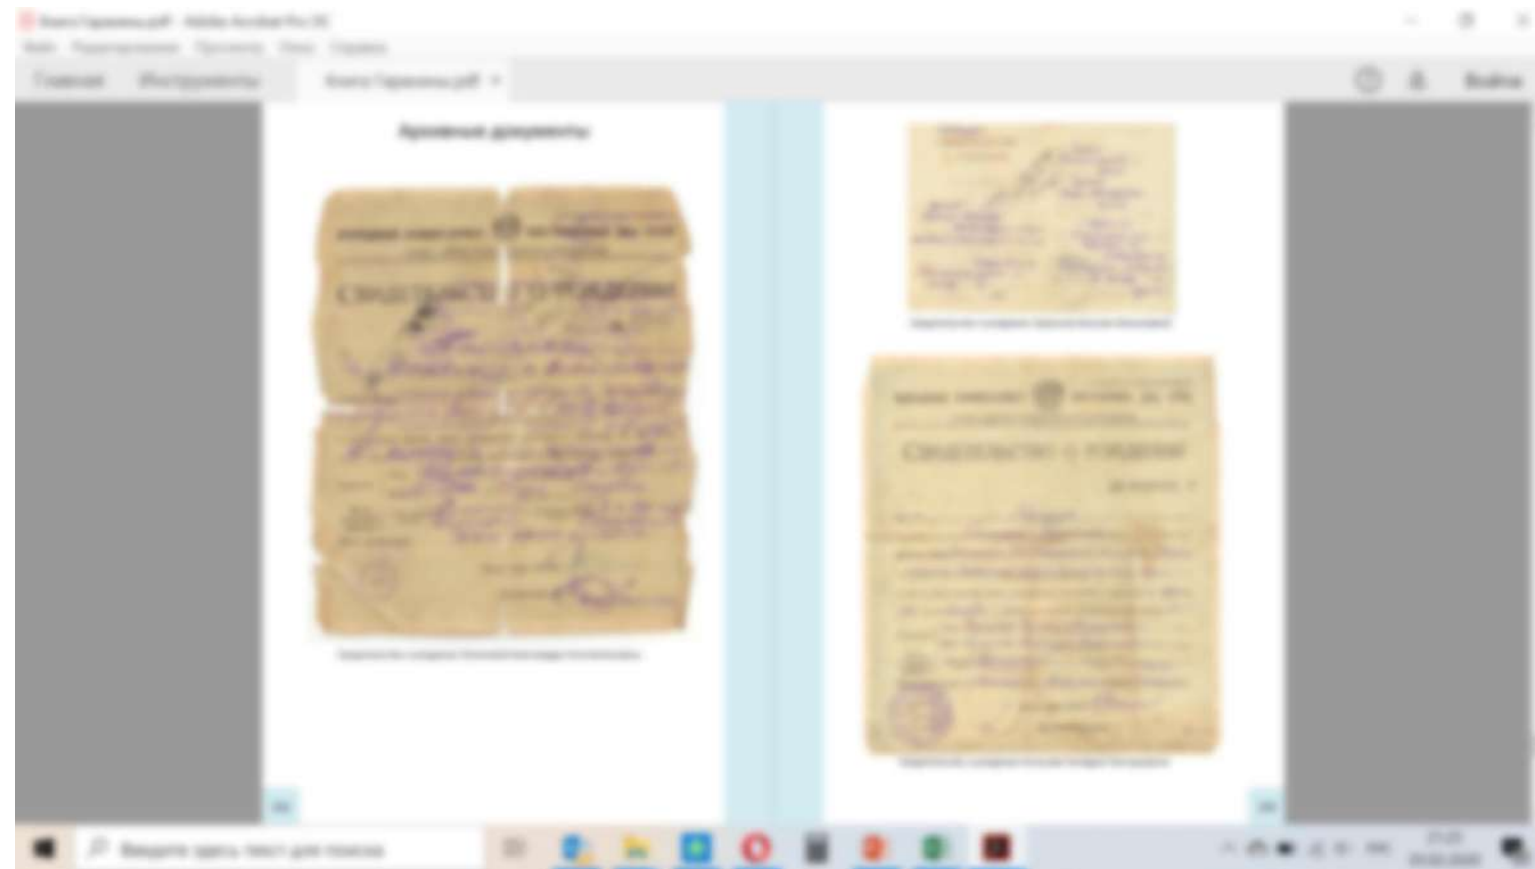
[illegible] - Adobe Acrobat Pro DC
Файл Редактирование Просмотр Окно Справка
Главная Инструменты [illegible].pdf
Войти

Архивные документы

СВИДЕТЕЛЬСТВО О РОЖДЕНИИ

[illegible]

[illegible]

СВИДЕТЕЛЬСТВО О РОЖДЕНИИ

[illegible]

Введите здесь текст для поиска